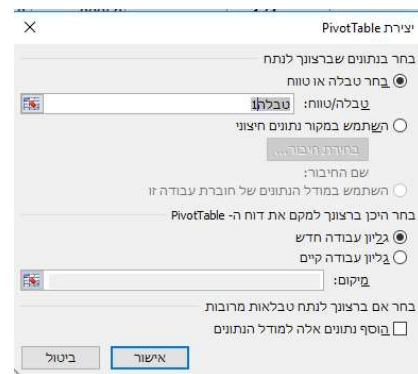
יצירת PivotTable
×

בחר בנתונים שברצונך לנתח

בחר טבלה או טווח

טבלה/טווח: טבלה1

השתמש במקור נתונים חיצוני

בחירת חיבור...

שם החיבור:

השתמש במודל הנתונים של חוברת עבודה זו

בחר היכן ברצונך למקם את דוח ה- PivotTable

גליון עבודה חדש

גליון עבודה קיים

מיקום:

בחר אם ברצונך לנתח טבלאות מרובות

הוסף נתונים אלה למודל הנתונים

אישור
ביטול